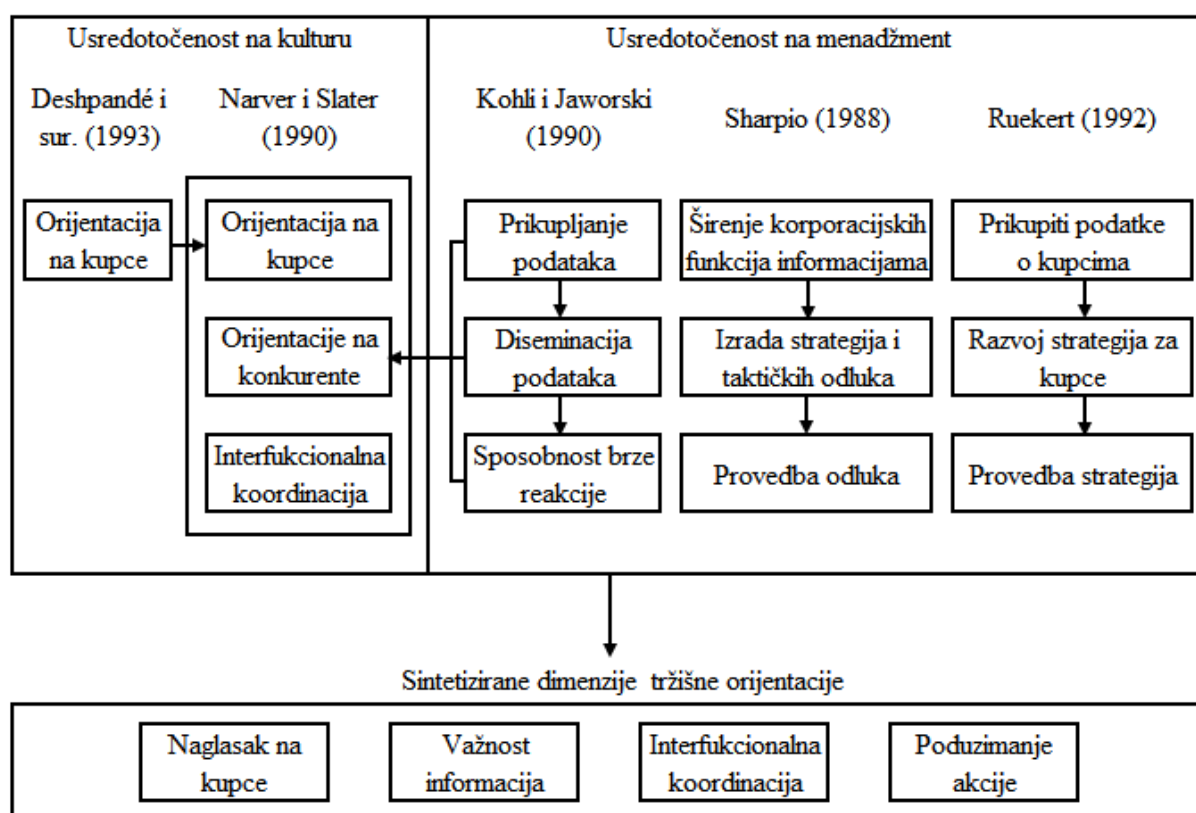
Usredotočenost na kulturu

Deshpandé i sur. (1993)

Orijentacija na kupce

Narver i Slater (1990)

Orijentacija na kupce

Orijentacije na konkurente

Interfukcionalna koordinacija

Usredotočenost na menadžment

Kohli i Jaworski (1990)

Prikupljanje podataka

Diseminacija podataka

Sposobnost brze reakcije

Sharpio (1988)

Širenje korporacijskih funkcija informacijama

Izrada strategija i taktičkih odluka

Provedba odluka

Ruekert (1992)

Prikupiti podatke o kupcima

Razvoj strategija za kupce

Provedba strategija

Sintetizirane dimenzije tržišne orijentacije

Naglasak na kupce

Važnost informacija

Interfukcionalna koordinacija

Poduzimanje akcije